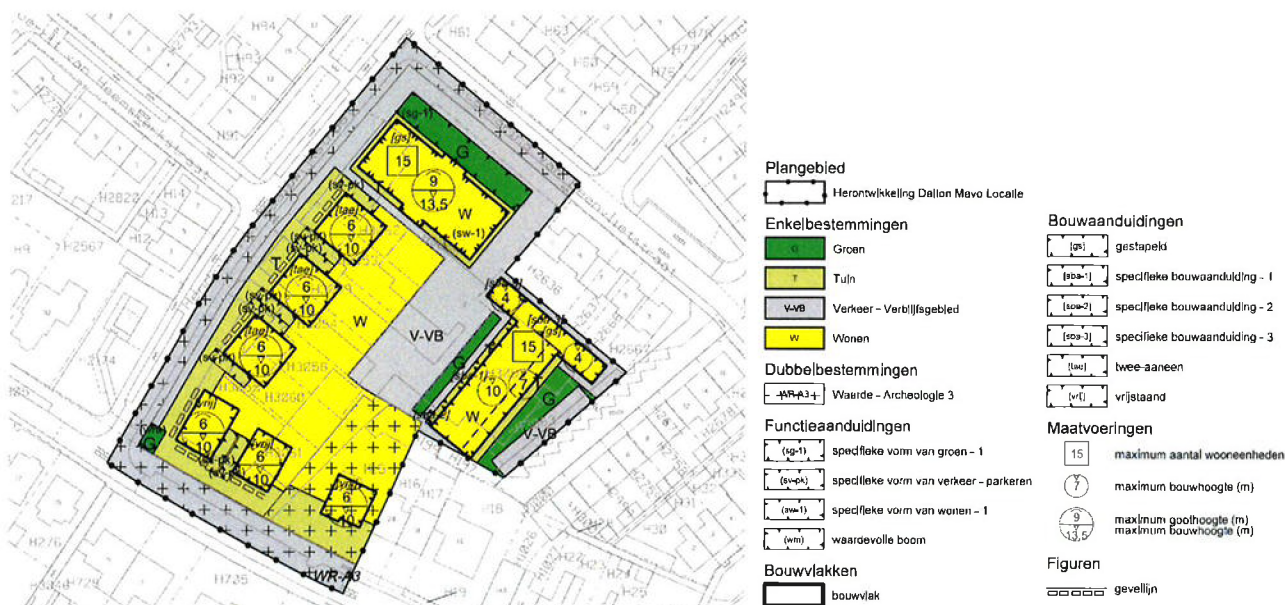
H94
H61
H70
H72
H75
H59
H58
H93
H95
H2822
H14
H12
H2567
217
H2636
H2662
H16
H67
H18
H276
H729
H725
H25
H30
(sg-1)
[gs]
15
9
13,5
G
W
(sw-1)
(sv-pk)
[tae]
6
10
(sv-pk)
(sv-pk)
[tae]
6
10
(sv-pk)
(sv-pk)
[tae]
6
10
W
V-VB
[sba-1]
4
[sba-2]
[gs]
15
4
G
10
7
G
V-VB
[vrij]
6
10
[vrij]
6
10
(sv-pk)
[vrij]
6
10
G
WR-A3

Plangebied
Herontwikkeling Dalton Mavo Locatie

Enkelbestemmingen
G Groen
T Tuin
V-VB Verkeer - Verblijfsgebied
W Wonen

Dubbelbestemmingen
WR-A3 Waarde - Archeologie 3

Functieaanduidingen
(sg-1) specifieke vorm van groen - 1
(sv-pk) specifieke vorm van verkeer - parkeren
(sw-1) specifieke vorm van wonen - 1
(wm) waardevolle boom

Bouwvlakken
bouwvlak

Bouwaanduidingen
[gs] gestapeld
[sba-1] specifieke bouwaanduiding - 1
[sba-2] specifieke bouwaanduiding - 2
[sba-3] specifieke bouwaanduiding - 3
[tae] twee-aaneen
[vrij] vrijstaand

Maatvoeringen
15 maximum aantal wooneenheden
7 maximum bouwhoogte (m)
9 13,5 maximum goothoogte (m) maximum bouwhoogte (m)

Figuren
gevellijn